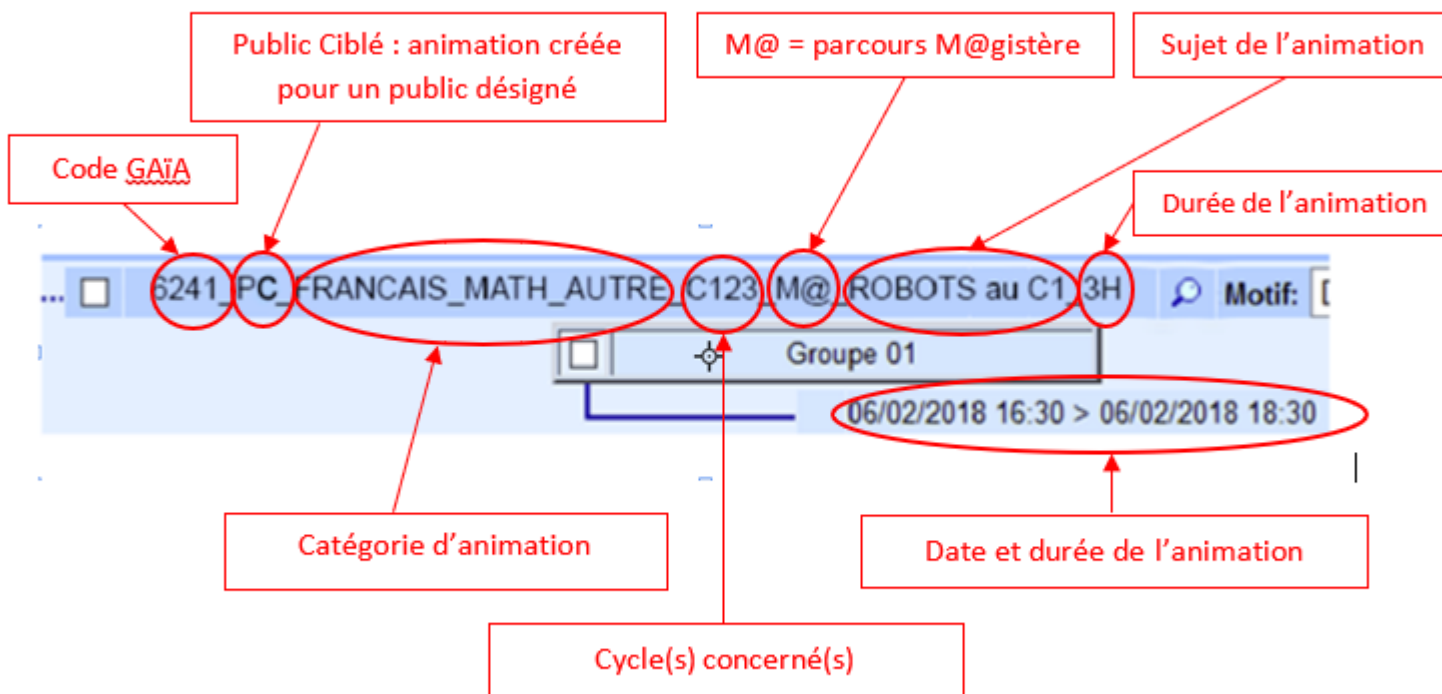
Public Ciblé : animation créée pour un public désigné

M@ = parcours M@gistère

Sujet de l'animation

Code GAïA

Durée de l'animation

6241_PC_FRANCAIS_MATH_AUTRE_C123_M@_ROBOTS au C1_3H

Motif:

Groupe 01

06/02/2018 16:30 > 06/02/2018 18:30

Catégorie d'animation

Date et durée de l'animation

Cycle(s) concerné(s)